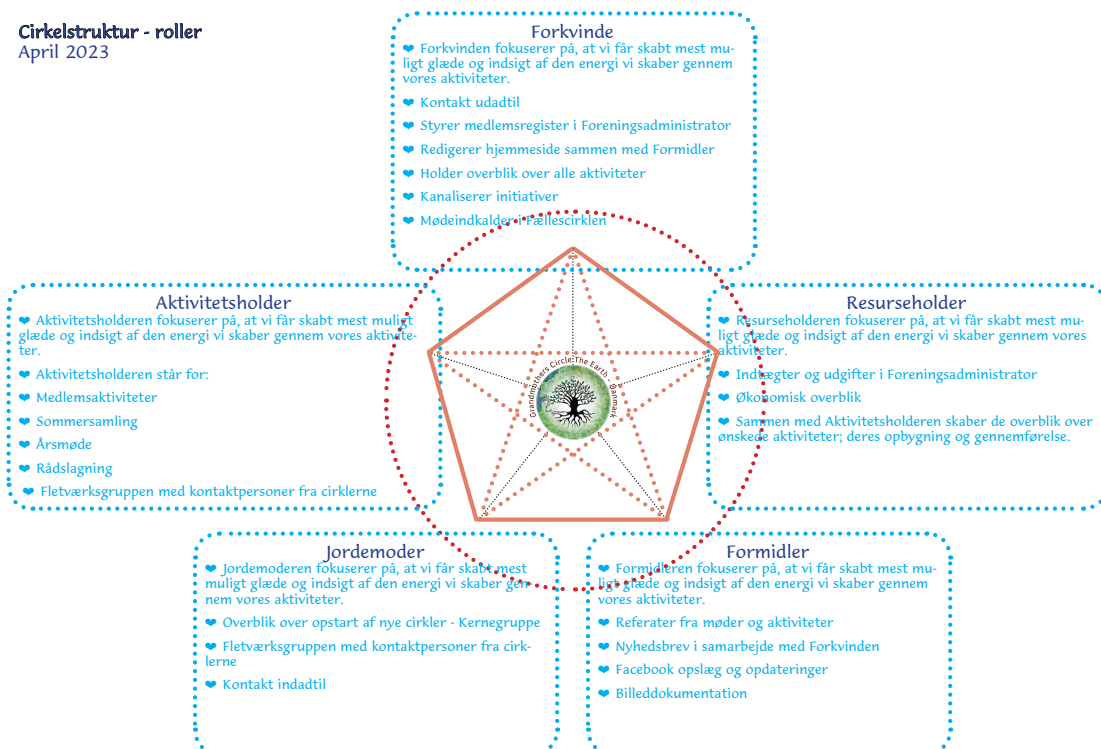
Cirkelstruktur - roller
April 2023

Forkvinde
❤ Forkvinden fokuserer på, at vi får skabt mest muligt glæde og indsigt af den energi vi skaber gennem vores aktiviteter.
❤ Kontakt udadtil
❤ Styrer medlemsregister i Foreningsadministrator
❤ Redigerer hjemmeside sammen med Formidler
❤ Holder overblik over alle aktiviteter
❤ Kanaliserer initiativer
❤ Mødeindkalder i Fællescirklen

Aktivitetsholder
❤ Aktivitetsholderen fokuserer på, at vi får skabt mest muligt glæde og indsigt af den energi vi skaber gennem vores aktiviteter.
❤ Aktivitetsholderen står for:
❤ Medlemsaktiviteter
❤ Sommersamling
❤ Årsmøde
❤ Rådslagning
❤ Fletværksgruppen med kontaktpersoner fra cirklerne

Grandmothers Circle The Earth Danmark

Resurseholder
❤ Resurseholderen fokuserer på, at vi får skabt mest muligt glæde og indsigt af den energi vi skaber gennem vores aktiviteter.
❤ Indtægter og udgifter i Foreningsadministrator
❤ Økonomisk overblik
❤ Sammen med Aktivitetsholderen skaber de overblik over ønskede aktiviteter; deres opbygning og gennemførelse.

Jordemoder
❤ Jordemoderen fokuserer på, at vi får skabt mest muligt glæde og indsigt af den energi vi skaber gennem vores aktiviteter.
❤ Overblik over opstart af nye cirkler - Kernegruppe
❤ Fletværksgruppen med kontaktpersoner fra cirklerne
❤ Kontakt indadtil

Formidler
❤ Formidleren fokuserer på, at vi får skabt mest muligt glæde og indsigt af den energi vi skaber gennem vores aktiviteter.
❤ Referater fra møder og aktiviteter
❤ Nyhedsbrev i samarbejde med Forkvinden
❤ Facebook opslæg og opdateringer
❤ Billeddokumentation